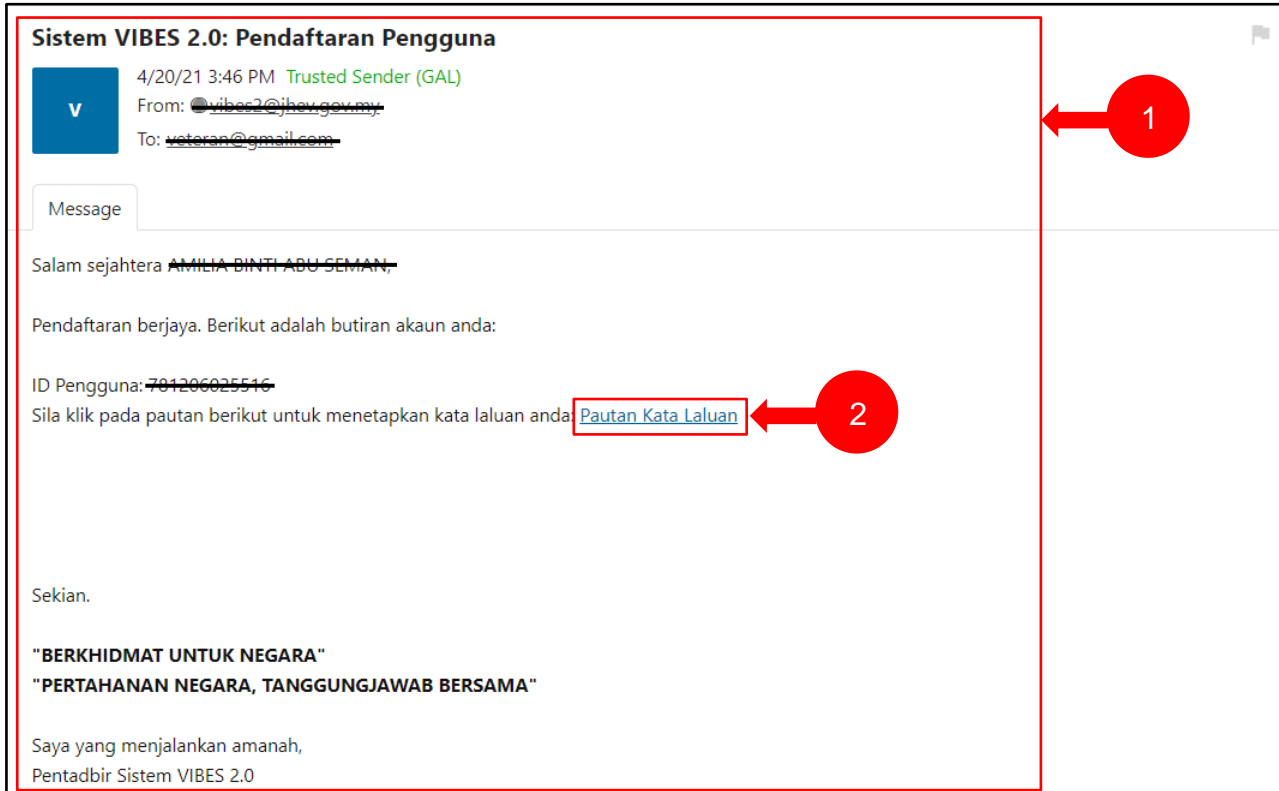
Sistem VIBES 2.0: Pendaftaran Pengguna

V

4/20/21 3:46 PM Trusted Sender (GAL)
From: vibes2@jhev.gov.my
To: veteran@gmail.com

Message

Salam sejahtera AMILIA BINTI ABU SEMAN,

Pendaftaran berjaya. Berikut adalah butiran akaun anda:

ID Pengguna: 781206025516
Sila klik pada pautan berikut untuk menetapkan kata laluan anda: Pautan Kata Laluan

Sekian.

**"BERKHIDMAT UNTUK NEGARA"**
**"PERTAHANAN NEGARA, TANGGUNGJAWAB BERSAMA"**

Saya yang menjalankan amanah,
Pentadbir Sistem VIBES 2.0

1

2